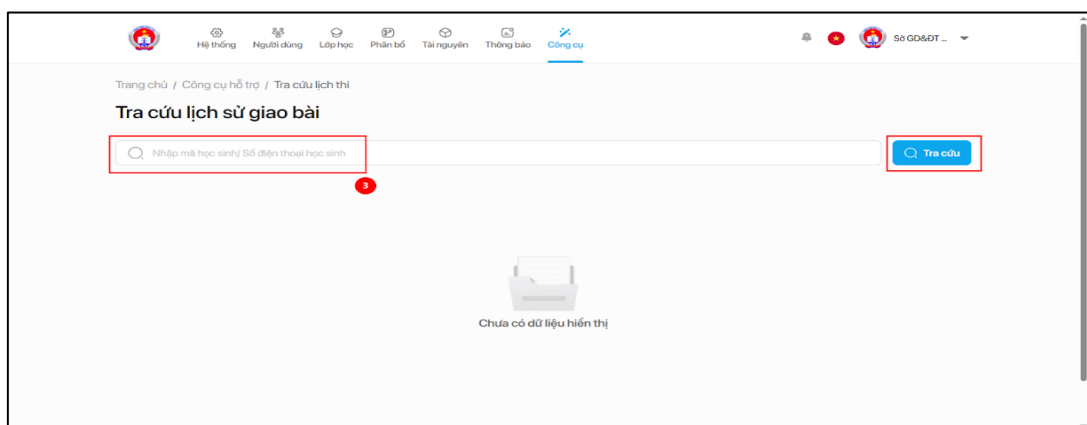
Hệ thống Người dùng Lớp học Phân bổ Tài nguyên Thông báo Công cụ

Sở GD&ĐT ...

Trang chủ / Công cụ hỗ trợ / Tra cứu lịch thi

Tra cứu lịch sử giao bài

Nhập mã học sinh/ Số điện thoại học sinh

Tra cứu

3

Chưa có dữ liệu hiển thị